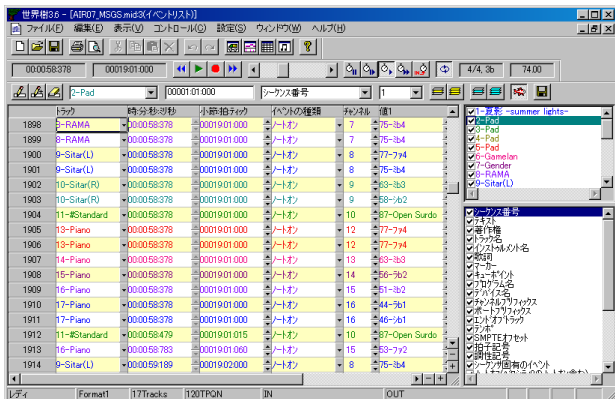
世界樹3.6 - [AIR07_MSGS.mid:3(イベントリスト)]
ファイル(F) 編集(E) 表示(V) コントロール(C) 設定(S) ウィンドウ(W) ヘルプ(H)

00:00:58:378 | 00019:01:000 | 4/4, 3b | 74.00

2-Pad | 00001:01:000 | シーケンス番号 | 1

| | トラック | 時:分:秒:ミリ秒 | 小節:拍:ティック | イベントの種類 | チャンネル | 値1 |
|---|---|---|---|---|---|---|
| 1898 | 8-RAMA | 00:00:58:378 | 00019:01:000 | ノートオン | 8 | 75-ﾚb4 |
| 1899 | 8-RAMA | 00:00:58:378 | 00019:01:000 | ノートオン | 8 | 75-ﾚb4 |
| 1900 | 9-Sitar(L) | 00:00:58:378 | 00019:01:000 | ノートオン | 8 | 77-ﾌｧ4 |
| 1901 | 9-Sitar(L) | 00:00:58:378 | 00019:01:000 | ノートオン | 8 | 75-ﾚb4 |
| 1902 | 10-Sitar(R) | 00:00:58:378 | 00019:01:000 | ノートオン | 9 | 63-ﾚb3 |
| 1903 | 10-Sitar(R) | 00:00:58:378 | 00019:01:000 | ノートオン | 9 | 58-ｼb2 |
| 1904 | 11-#Standard | 00:00:58:378 | 00019:01:000 | ノートオン | 10 | 87-Open Surdo |
| 1905 | 13-Piano | 00:00:58:378 | 00019:01:000 | ノートオン | 12 | 77-ﾌｧ4 |
| 1906 | 13-Piano | 00:00:58:378 | 00019:01:000 | ノートオン | 12 | 77-ﾌｧ4 |
| 1907 | 14-Piano | 00:00:58:378 | 00019:01:000 | ノートオン | 13 | 75-ﾚb4 |
| 1908 | 15-Piano | 00:00:58:378 | 00019:01:000 | ノートオン | 14 | 56-ﾗb2 |
| 1909 | 16-Piano | 00:00:58:378 | 00019:01:000 | ノートオン | 15 | 51-ﾐb2 |
| 1910 | 17-Piano | 00:00:58:378 | 00019:01:000 | ノートオン | 16 | 44-ﾗb1 |
| 1911 | 17-Piano | 00:00:58:378 | 00019:01:000 | ノートオン | 16 | 46-ｼb1 |
| 1912 | 11-#Standard | 00:00:58:479 | 00019:01:015 | ノートオン | 10 | 87-Open Surdo |
| 1913 | 16-Piano | 00:00:58:783 | 00019:01:060 | ノートオン | 15 | 53-ﾌｧ2 |
| 1914 | 9-Sitar(L) | 00:00:59:189 | 00019:02:000 | ノートオン | 8 | 75-ﾚb4 |

1-Master -summer lights-
2-Pad
3-Pad
4-Pad
5-Pad
6-Gamelan
7-Gender
8-RAMA
9-Sitar(L)

シーケンス番号
テキスト
著作権
トラック名
インストゥルメント名
歌詞
マーカー
キューポイント
プログラム名
デバイス名
チャンネルプリフィックス
ポートプリフィックス
エンドオブトラック
テンポ
SMPTEオフセット
拍子記号
調性記号
シーケンサ固有のイベント

レディ | Format1 | 17Tracks | 120TPQN | IN | OUT